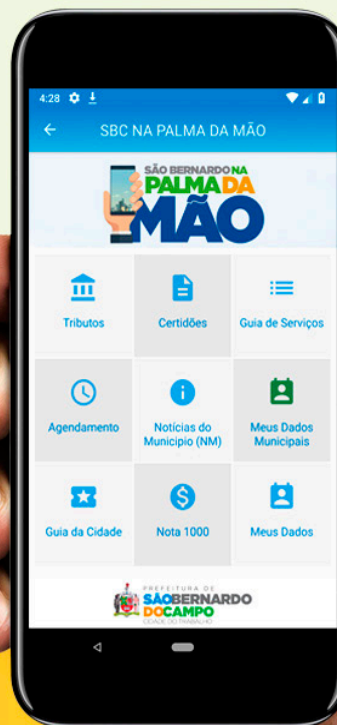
4:28

SBC NA PALMA DA MÃO

SÃO BERNARDO NA PALMA DA MÃO

Tributos

Certidões

Guia de Serviços

Agendamento

Notícias do Município (NM)

Meus Dados Municipais

Guia da Cidade

Nota 1000

Meus Dados

PREFEITURA DE SÃO BERNARDO DO CAMPO
CIDADE DO TRABALHO